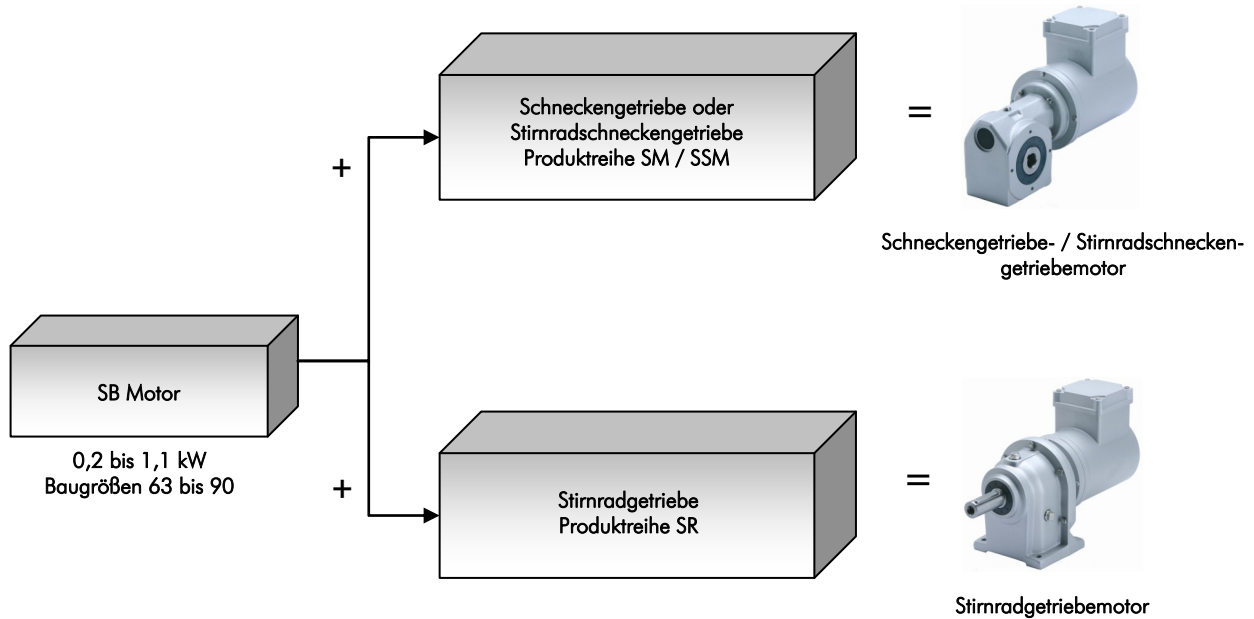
Schneckengetriebe oder Stirnradschneckengetriebe Produktreihe SM / SSM

+

=

Schneckengetriebe- / Stirnradschneckengetriebemotor

SB Motor

0,2 bis 1,1 kW
Baugrößen 63 bis 90

+

Stirnradgetriebe Produktreihe SR

=

Stirnradgetriebemotor